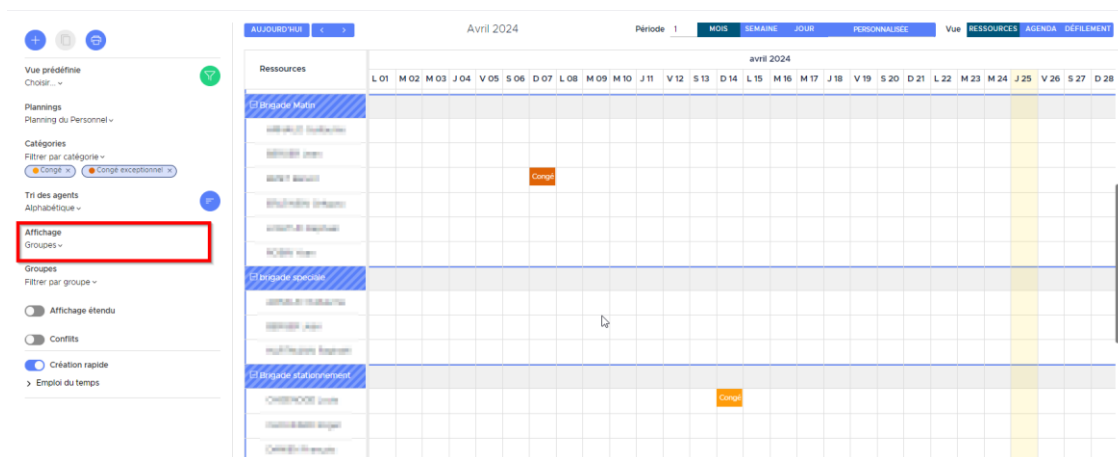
Vue prédéfinie
Choisir...

Plannings
Planning du Personnel

Catégories
Filtrer par catégorie
Congé × Congé exceptionnel ×

Tri des agents
Alphabétique

Affichage
Groupes

Groupes
Filtrer par groupe

Affichage étendu

Conflits

Création rapide

Emploi du temps

AUJOURD'HUI < >
Avril 2024
Période 1 MOIS SEMAINE JOUR PERSONNALISEE
Vue RESSOURCES AGENDA DÉFILEMENT

Ressources
avril 2024
L 01 M 02 M 03 J 04 V 05 S 06 D 07 L 08 M 09 M 10 J 11 V 12 S 13 D 14 L 15 M 16 M 17 J 18 V 19 S 20 D 21 L 22 M 23 M 24 J 25 V 26 S 27 D 28

Brigade Matin
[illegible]
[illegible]
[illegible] Congé
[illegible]
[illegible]
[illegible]

Brigade spéciale
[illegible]
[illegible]
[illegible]

Brigade stationnement
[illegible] Congé
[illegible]
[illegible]